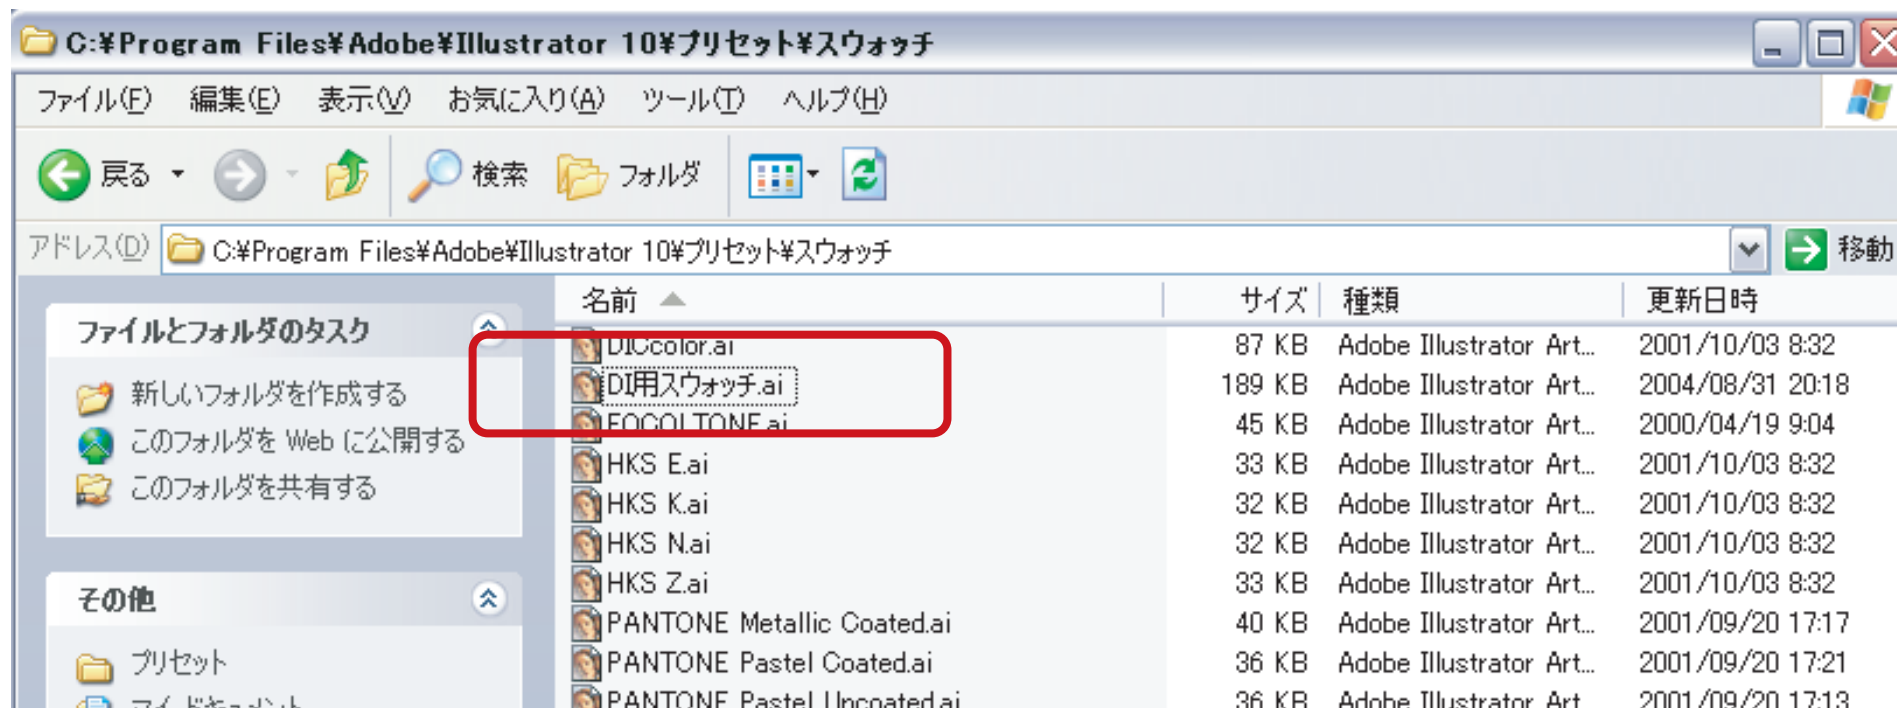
C:¥Program Files¥Adobe¥Illustrator 10¥プリセット¥スウォッチ

ファイル(F) 編集(E) 表示(V) お気に入り(A) ツール(T) ヘルプ(H)

戻る 検索 フォルダ

アドレス(D) C:¥Program Files¥Adobe¥Illustrator 10¥プリセット¥スウォッチ 移動

ファイルとフォルダのタスク

新しいフォルダを作成する
このフォルダを Web に公開する
このフォルダを共有する

その他

プリセット
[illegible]

| 名前 | サイズ | 種類 | 更新日時 |
|---|---|---|---|
| DICcolor.ai | 87 KB | Adobe Illustrator Art... | 2001/10/03 8:32 |
| DI用スウォッチ.ai | 189 KB | Adobe Illustrator Art... | 2004/08/31 20:18 |
| FOCOLTONE.ai | 45 KB | Adobe Illustrator Art... | 2000/04/19 9:04 |
| HKS E.ai | 33 KB | Adobe Illustrator Art... | 2001/10/03 8:32 |
| HKS K.ai | 32 KB | Adobe Illustrator Art... | 2001/10/03 8:32 |
| HKS N.ai | 32 KB | Adobe Illustrator Art... | 2001/10/03 8:32 |
| HKS Z.ai | 33 KB | Adobe Illustrator Art... | 2001/10/03 8:32 |
| PANTONE Metallic Coated.ai | 40 KB | Adobe Illustrator Art... | 2001/09/20 17:17 |
| PANTONE Pastel Coated.ai | 36 KB | Adobe Illustrator Art... | 2001/09/20 17:21 |
| PANTONE Pastel Uncoated.ai | 36 KB | Adobe Illustrator Art... | 2001/09/20 17:13 |